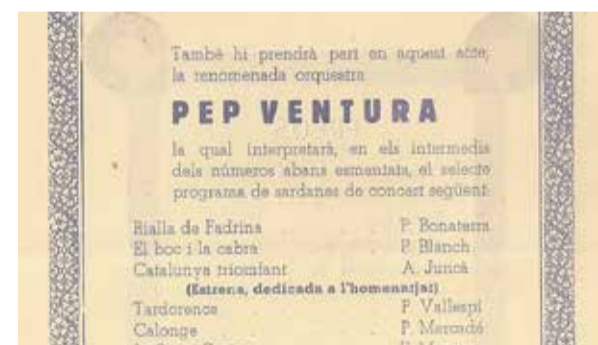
També hi prendrà part en aquest acte, la renomenada orquestra

PEP VENTURA

la qual interpretarà, en els intermedis dels números abans esmentats, el selecte programa de sardanes de concert següent:

Rialla de Fadrina P. Bonaterra
El boc i la cabra P. Blanch
Catalunya triomfant A. Juncà
(Estrena, dedicada a l'homenatjat)
Tardorenca F. Vallespí
Calonge P. Mercadé
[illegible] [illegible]